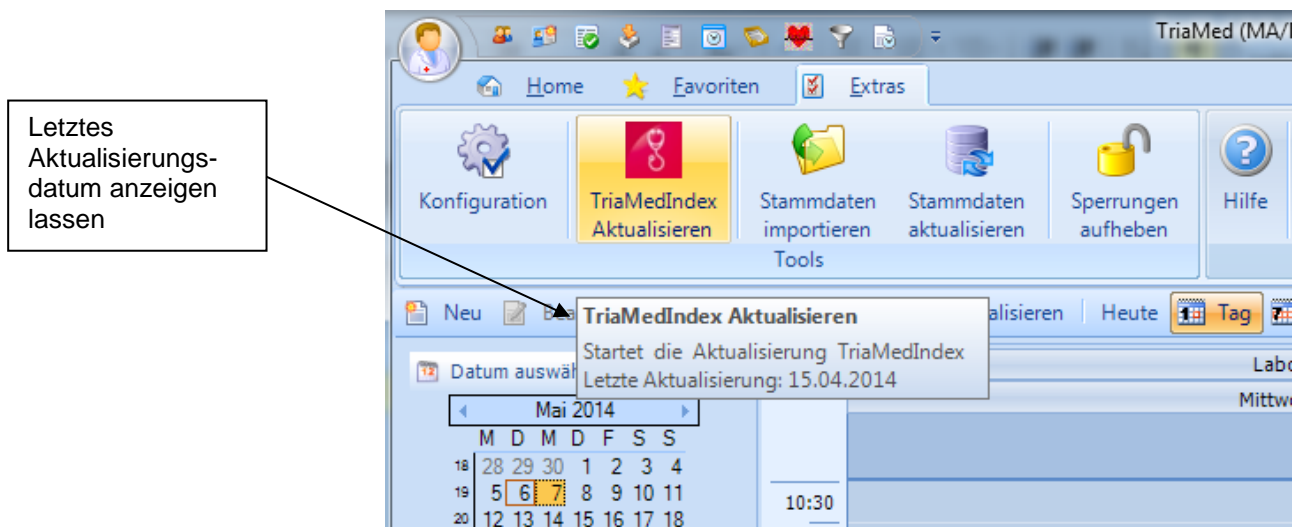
Letztes Aktualisierungsdatum anzeigen lassen

TriaMed (MA/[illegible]

Home Favoriten Extras

Konfiguration

TriaMedIndex Aktualisieren

Stammdaten importieren

Stammdaten aktualisieren

Sperrungen aufheben

Hilfe

Tools

Neu Be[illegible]

TriaMedIndex Aktualisieren
Startet die Aktualisierung TriaMedIndex
Letzte Aktualisierung: 15.04.2014

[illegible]alisieren Heute Tag

Datum auswäh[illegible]

Labo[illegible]

Mittw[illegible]

| | Mai 2014 | | | | | | |
|---|---|---|---|---|---|---|---|
| | M | D | M | D | F | S | S |
| 18 | 28 | 29 | 30 | 1 | 2 | 3 | 4 |
| 19 | 5 | 6 | 7 | 8 | 9 | 10 | 11 |
| 20 | 12 | 13 | 14 | 15 | 16 | 17 | 18 |

10:30